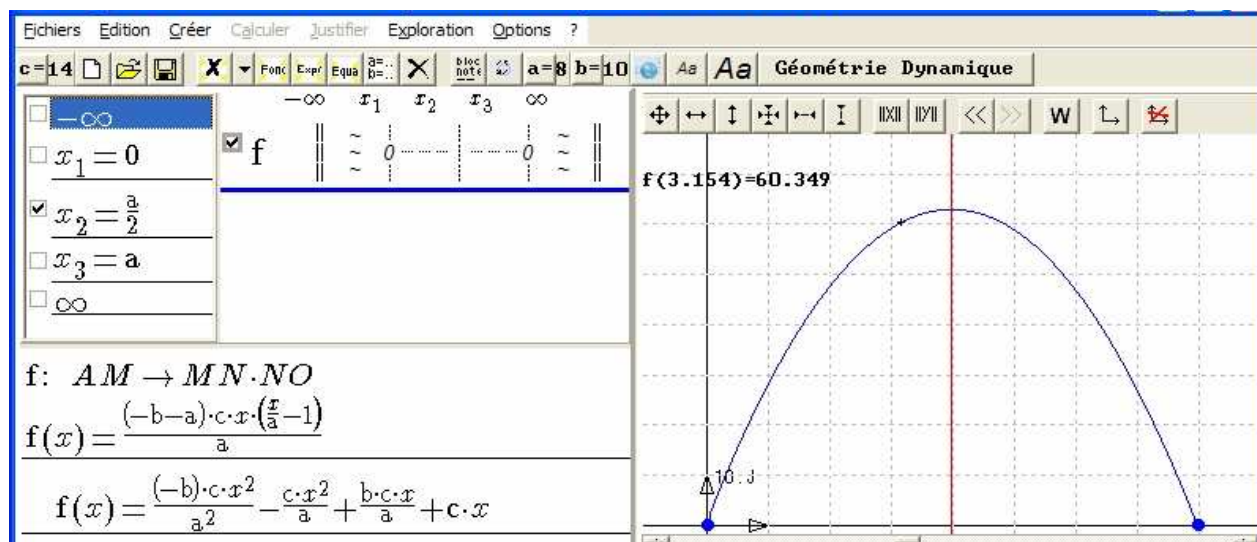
Fichiers Edition Créer Calculer Justifier Exploration Options ?

c=14 X Fonc Expr Equa a=.. b=.. X bloc note a=8 b=10 Aa Aa Géométrie Dynamique

$-\infty$
$x_1=0$
$x_2=\frac{a}{2}$
$x_3=a$
$\infty$

$-\infty$ $x_1$ $x_2$ $x_3$ $\infty$
f 0 0

f(3.154)=60.349

10.0

f: $AM \rightarrow MN \cdot NO$

$f(x)=\frac{(-b-a)\cdot c\cdot x\cdot\left(\frac{x}{a}-1\right)}{a}$

$f(x)=\frac{(-b)\cdot c\cdot x^2}{a^2}-\frac{c\cdot x^2}{a}+\frac{b\cdot c\cdot x}{a}+c\cdot x$